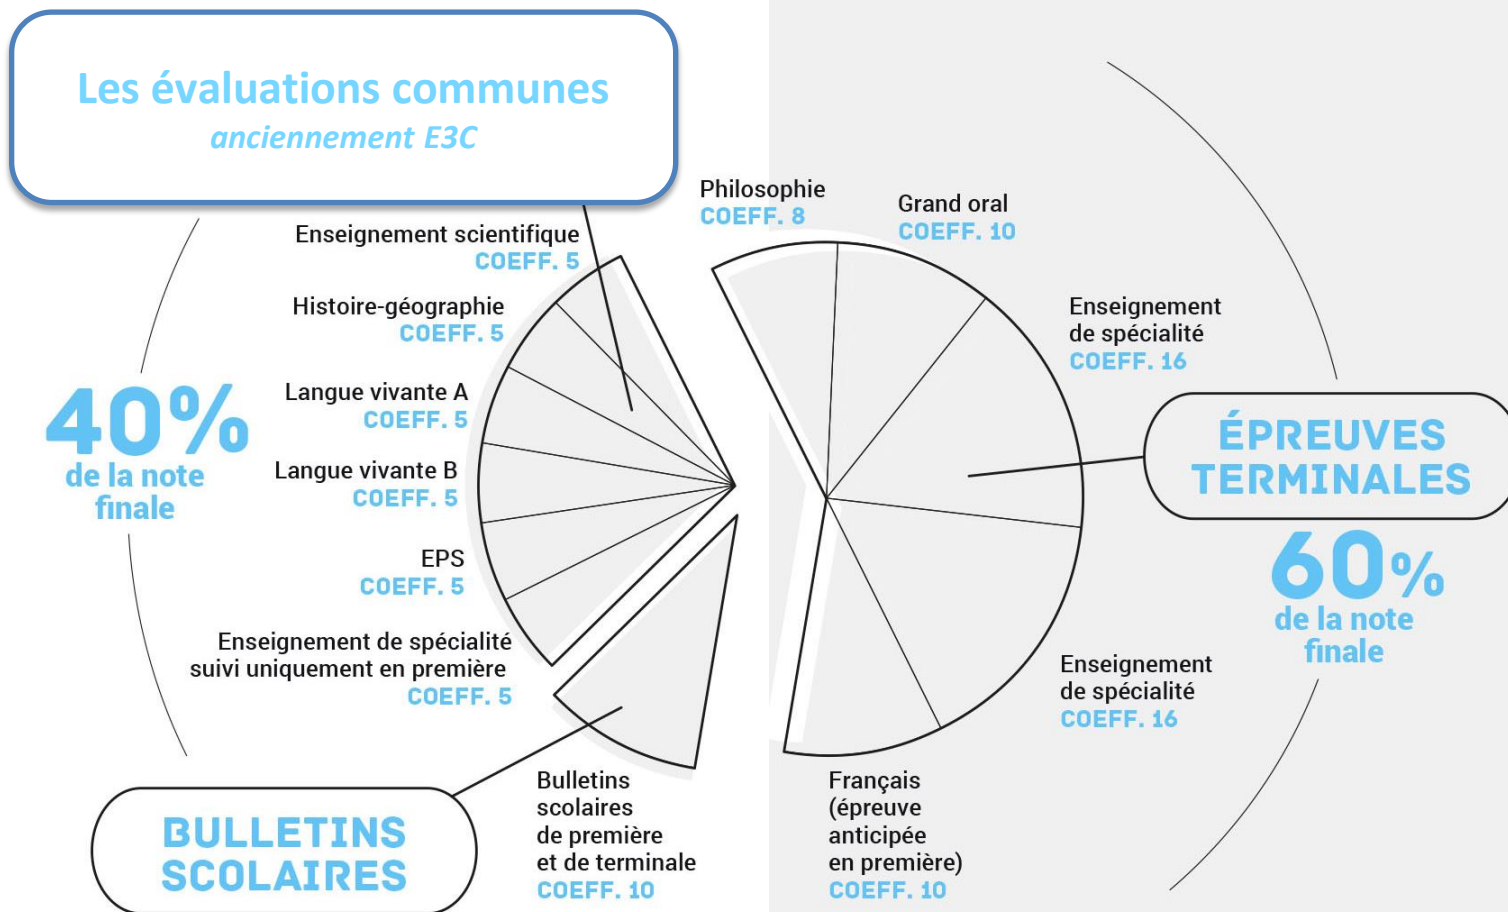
Les évaluations communes
anciennement E3C

Enseignement scientifique
COEFF. 5

Histoire-géographie
COEFF. 5

Langue vivante A
COEFF. 5

Langue vivante B
COEFF. 5

EPS
COEFF. 5

Enseignement de spécialité suivi uniquement en première
COEFF. 5

40%
de la note finale

BULLETINS SCOLAIRES

Bulletins scolaires de première et de terminale
COEFF. 10

Philosophie
COEFF. 8

Grand oral
COEFF. 10

Enseignement de spécialité
COEFF. 16

ÉPREUVES TERMINALES

60%
de la note finale

Enseignement de spécialité
COEFF. 16

Français (épreuve anticipée en première)
COEFF. 10